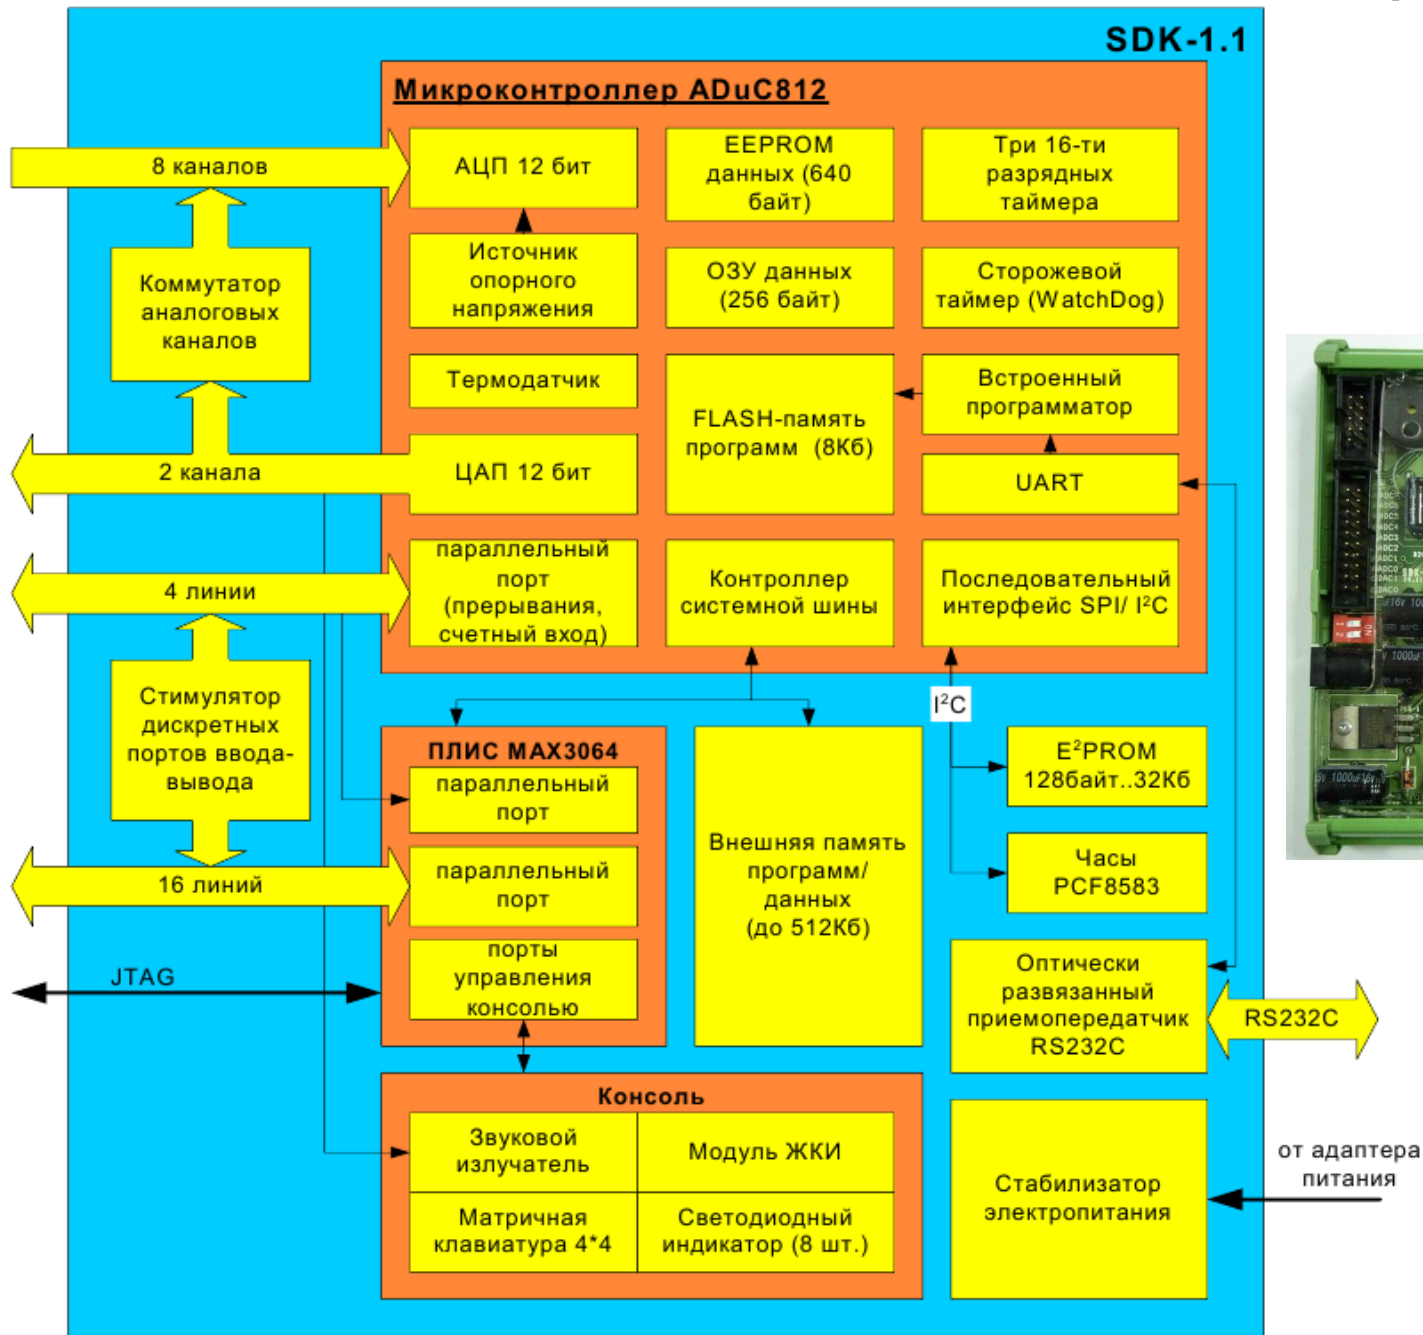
SDK-1.1

Микроконтроллер ADuC812

8 каналов

АЦП 12 бит

EEPROM данных (640 байт)

Три 16-ти разрядных таймера

Коммутатор аналоговых каналов

Источник опорного напряжения

ОЗУ данных (256 байт)

Сторожевой таймер (WatchDog)

Термодатчик

FLASH-память программ (8Кб)

Встроенный программатор

2 канала

ЦАП 12 бит

UART

4 линии

параллельный порт (прерывания, счетный вход)

Контроллер системной шины

Последовательный интерфейс SPI/ I$^2$C

Стимулятор дискретных портов ввода-вывода

$I^2C$

ПЛИС MAX3064

параллельный порт

Внешняя память программ/ данных (до 512Кб)

E$^2$PROM 128байт..32Кб

16 линий

параллельный порт

Часы PCF8583

порты управления консолью

JTAG

Оптически развязанный приемопередатчик RS232C

RS232C

Консоль

Звуковой излучатель

Модуль ЖКИ

Стабилизатор электропитания

от адаптера питания

Матричная клавиатура 4*4

Светодиодный индикатор (8 шт.)